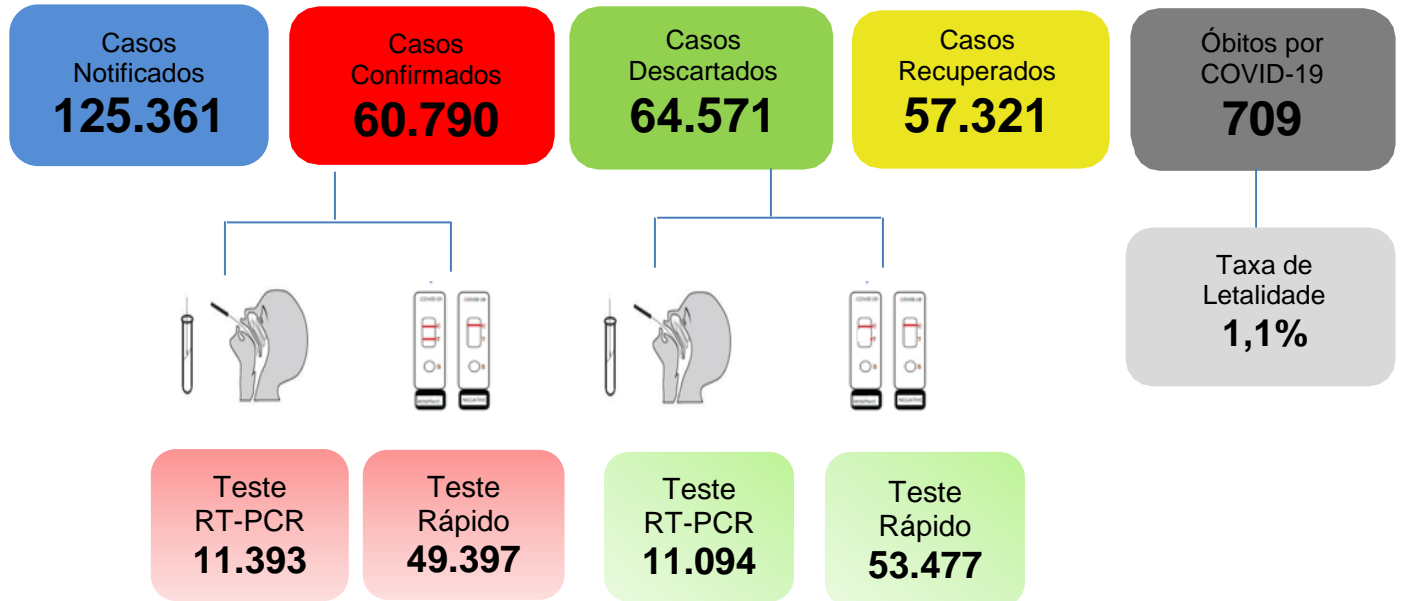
Casos Notificados
125.361

Casos Confirmados
60.790

Casos Descartados
64.571

Casos Recuperados
57.321

Óbitos por COVID-19
709

Taxa de Letalidade
1,1%

Teste RT-PCR
11.393

Teste Rápido
49.397

Teste RT-PCR
11.094

Teste Rápido
53.477